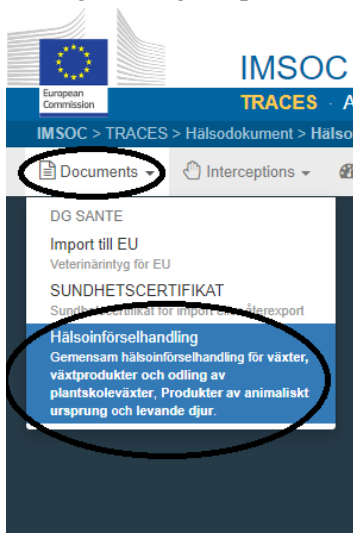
European Commission

IMSOC

TRACES · A

IMSOC > TRACES > Hälsodokument > Hälso

Documents

Interceptions

DG SANTE

Import till EU

Veterinärintyg för EU

SUNDHETSCERTIFIKAT

Sundhetscertifikat för import eller återexport

Hälsoinförselhandling

Gemensam hälsoinförselhandling för växter, växtprodukter och odling av plantskoleväxter, Produkter av animaliskt ursprung och levande djur.